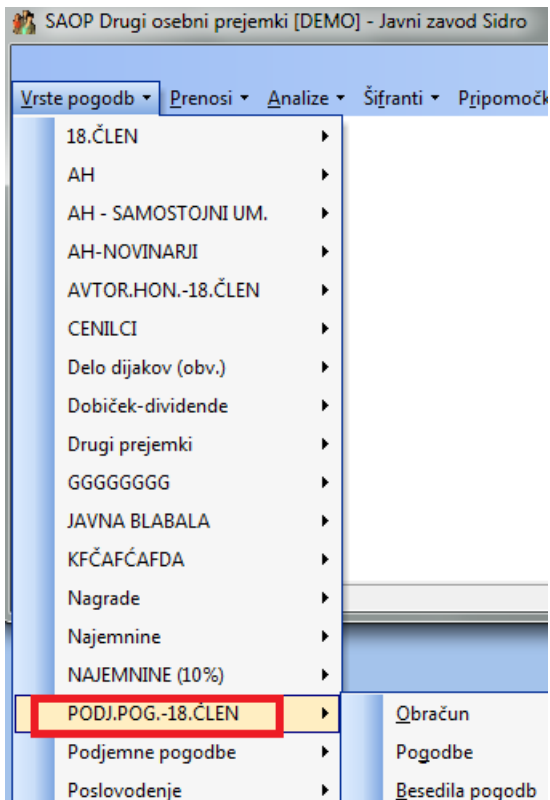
SAOP Drugi osebni prejemki [DEMO] - Javni zavod Sidro

Vrste pogodb ▾ Prenosi ▾ Analize ▾ Šifranti ▾ Pripomočk

18.ČLEN
AH
AH - SAMOSTOJNI UM.
AH-NOVINARJI
AVTOR.HON.-18.ČLEN
CENILCI
Delo dijakov (obv.)
Dobiček-dividende
Drugi prejemki
GGGGGGGG
JAVNA BLABALA
KFČAFĆAFDA
Nagrade
Najemnine
NAJEMNINE (10%)
PODJ.POG.-18.ČLEN
Podjemne pogodbe
Poslovodenje

Obračun
Pogodbe
Besedila pogodb